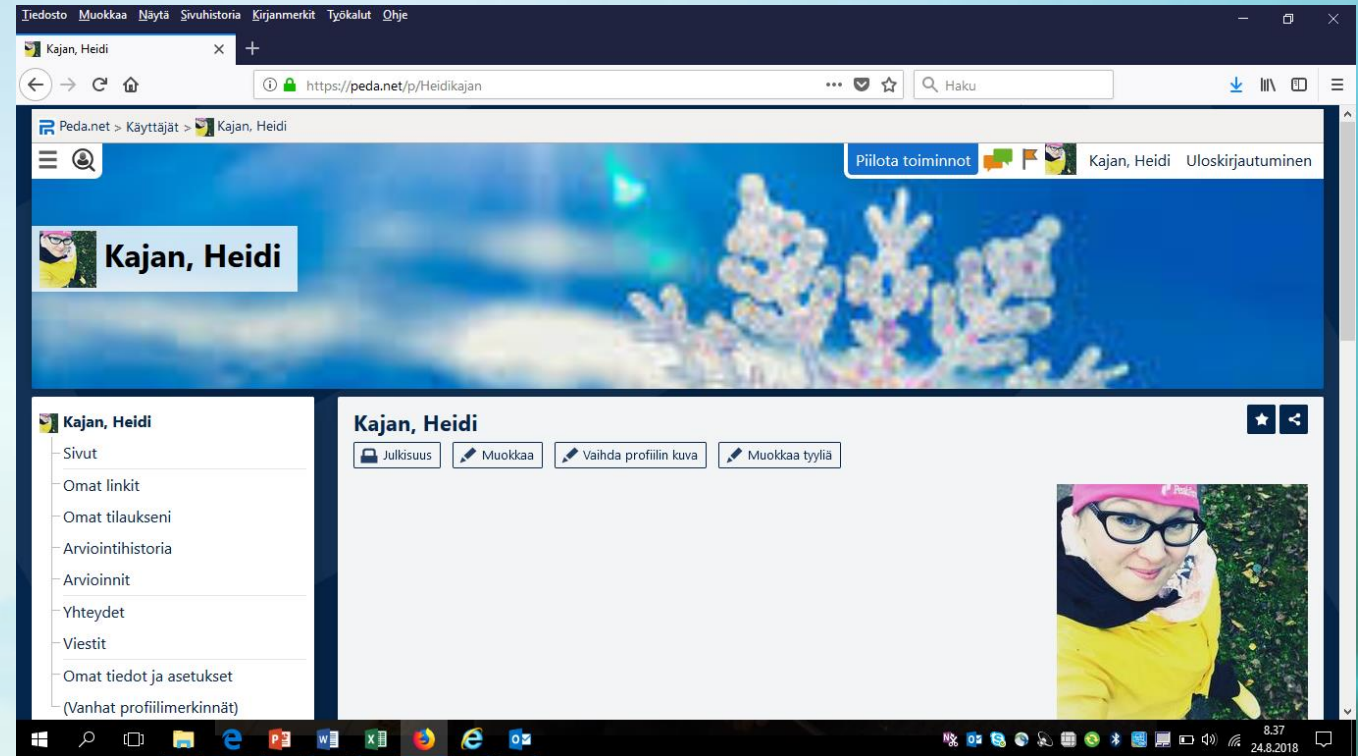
Tiedosto Muokkaa Näytä Sivuhistoria Kirjanmerkit Työkalut Ohje

Kajan, Heidi

https://peda.net/p/Heidikajan

Haku

Peda.net > Käyttäjät > Kajan, Heidi

Piilota toiminnot

Kajan, Heidi Uloskirjautuminen

Kajan, Heidi

Kajan, Heidi
Sivut
Omat linkit
Omat tilaukseni
Arviointihistoria
Arvioinnit
Yhteydet
Viestit
Omat tiedot ja asetukset
(Vanhat profiilimerkinnät)

Kajan, Heidi

Julkisuus Muokkaa Vaihda profiilin kuva Muokkaa tyyliä

8.37
24.8.2018